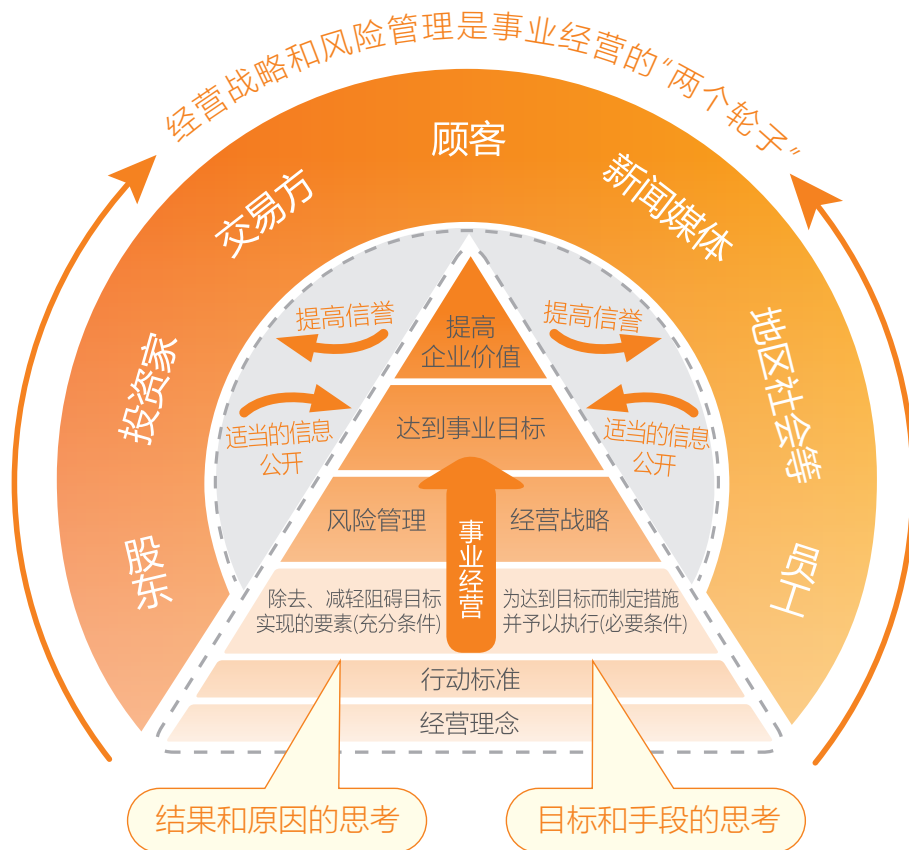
经营战略和风险管理是事业经营的"两个轮子"

顾客

交易方

新闻媒体

投资家

地区社会等

股东

员工

提高信誉

提高信誉

适当的信息公开

适当的信息公开

提高企业价值

达到事业目标

风险管理

经营战略

事业经营

除去、减轻阻碍目标实现的要素(充分条件)

为达到目标而制定措施并予以执行(必要条件)

行动标准

经营理念

结果和原因的思考

目标和手段的思考